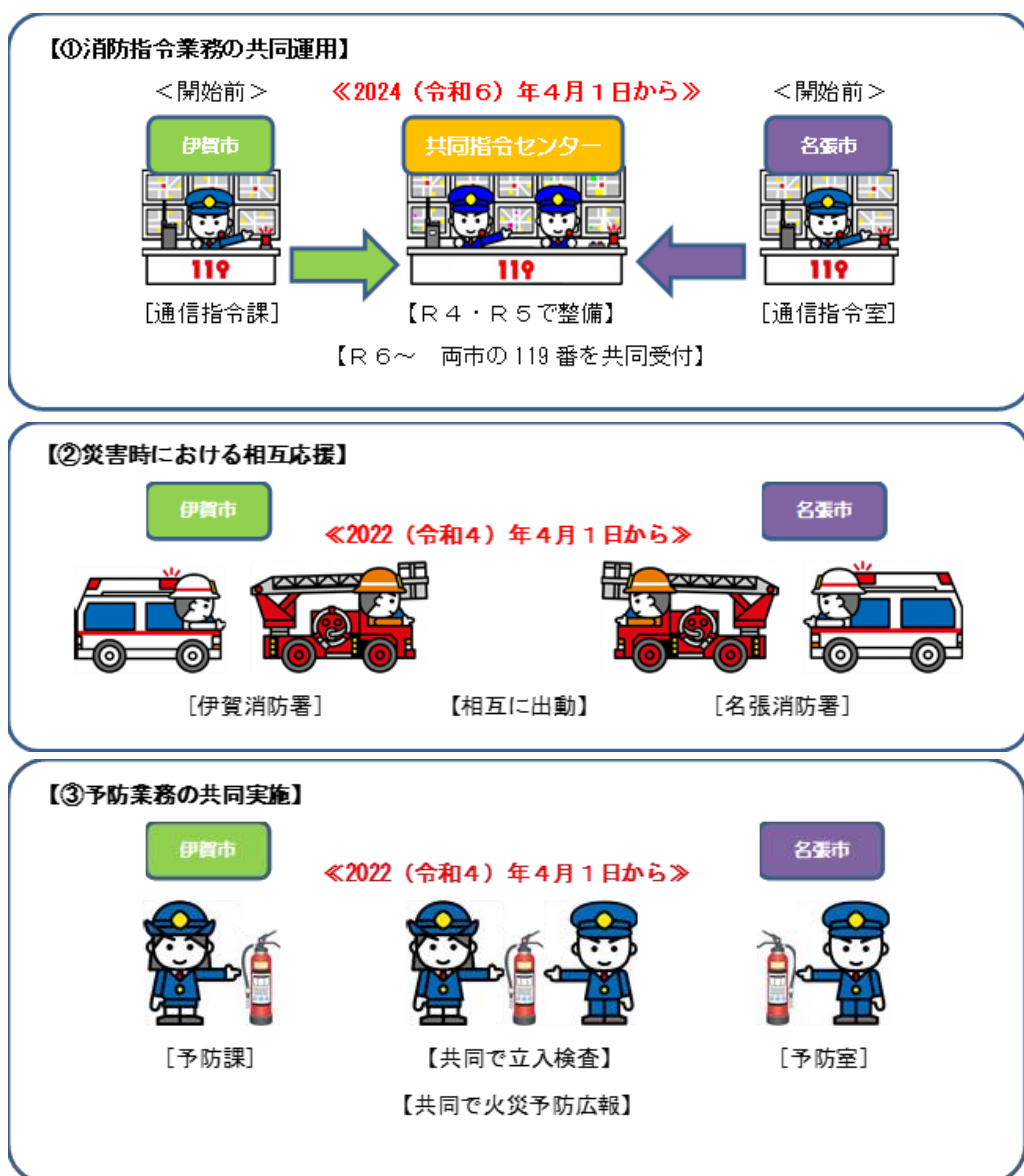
【①消防指令業務の共同運用】

＜開始前＞

≪2024（令和６）年４月１日から≫

＜開始前＞

伊賀市

共同指令センター

名張市

119

119

119

［通信指令課］

【Ｒ４・Ｒ５で整備】

［通信指令室］

【Ｒ６～　両市の 119 番を共同受付】

【②災害時における相互応援】

伊賀市

名張市

≪2022（令和４）年４月１日から≫

［伊賀消防署］

【相互に出動】

［名張消防署］

【③予防業務の共同実施】

伊賀市

名張市

≪2022（令和４）年４月１日から≫

［予防課］

【共同で立入検査】

［予防室］

【共同で火災予防広報】